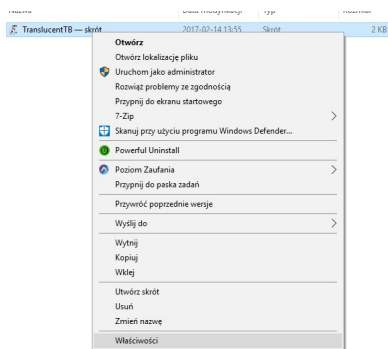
Nazwa | Data modyfikacji | Typ | Rozmiar

TranslucentTB — skrót | 2017-02-14 13:55 | Skrót | 2 KB

Otwórz
Otwórz lokalizację pliku
Uruchom jako administrator
Rozwiąż problemy ze zgodnością
Przypnij do ekranu startowego
7-Zip
Skanuj przy użyciu programu Windows Defender...
Powerful Uninstall
Poziom Zaufania
Przypnij do paska zadań
Przywróć poprzednie wersje
Wyślij do
Wytnij
Kopiuj
Wklej
Utwórz skrót
Usuń
Zmień nazwę
Właściwości